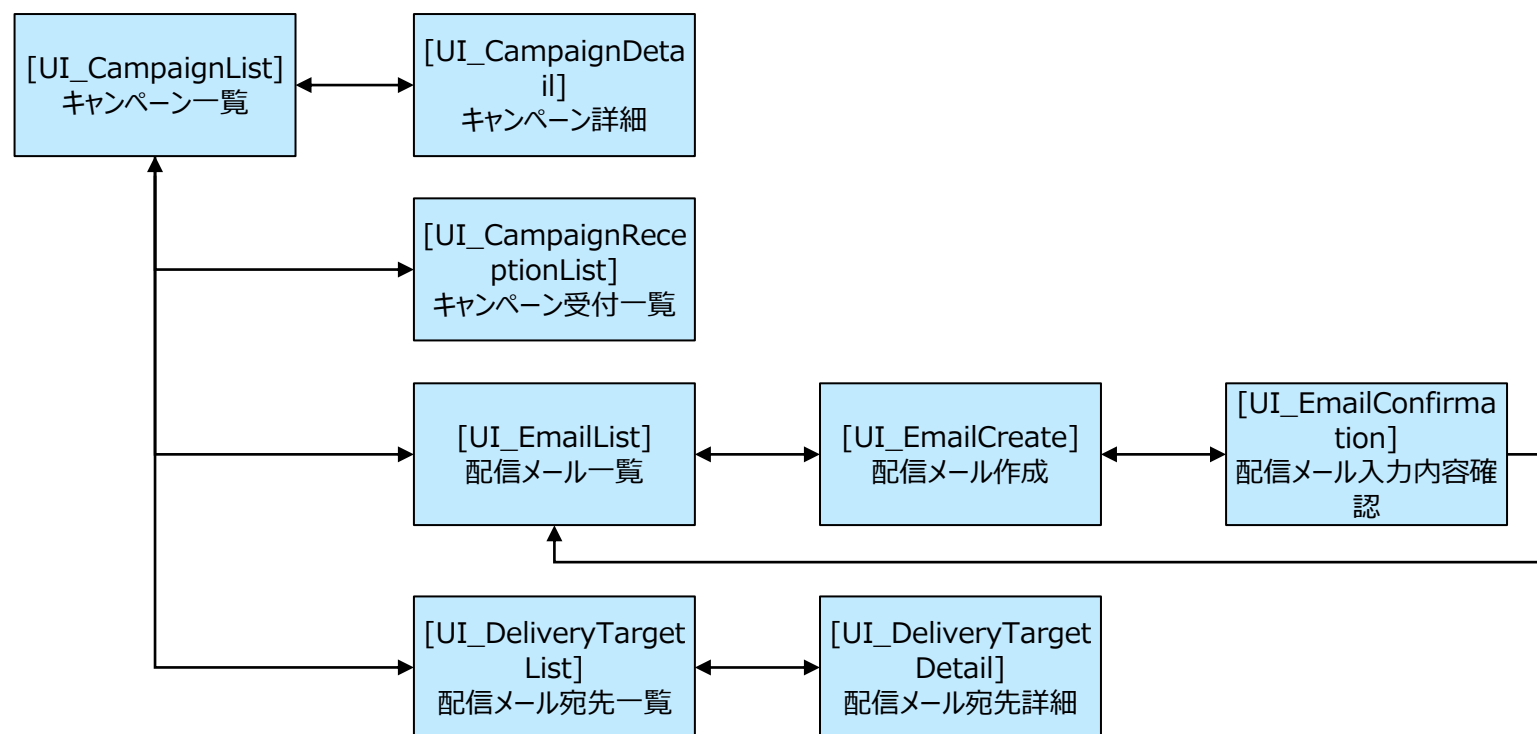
[UI_CampaignList]
キャンペーン一覧

[UI_CampaignDetail]
キャンペーン詳細

[UI_CampaignReceptionList]
キャンペーン受付一覧

[UI_EmailList]
配信メール一覧

[UI_EmailCreate]
配信メール作成

[UI_EmailConfirmation]
配信メール入力内容確認

[UI_DeliveryTargetList]
配信メール宛先一覧

[UI_DeliveryTargetDetail]
配信メール宛先詳細